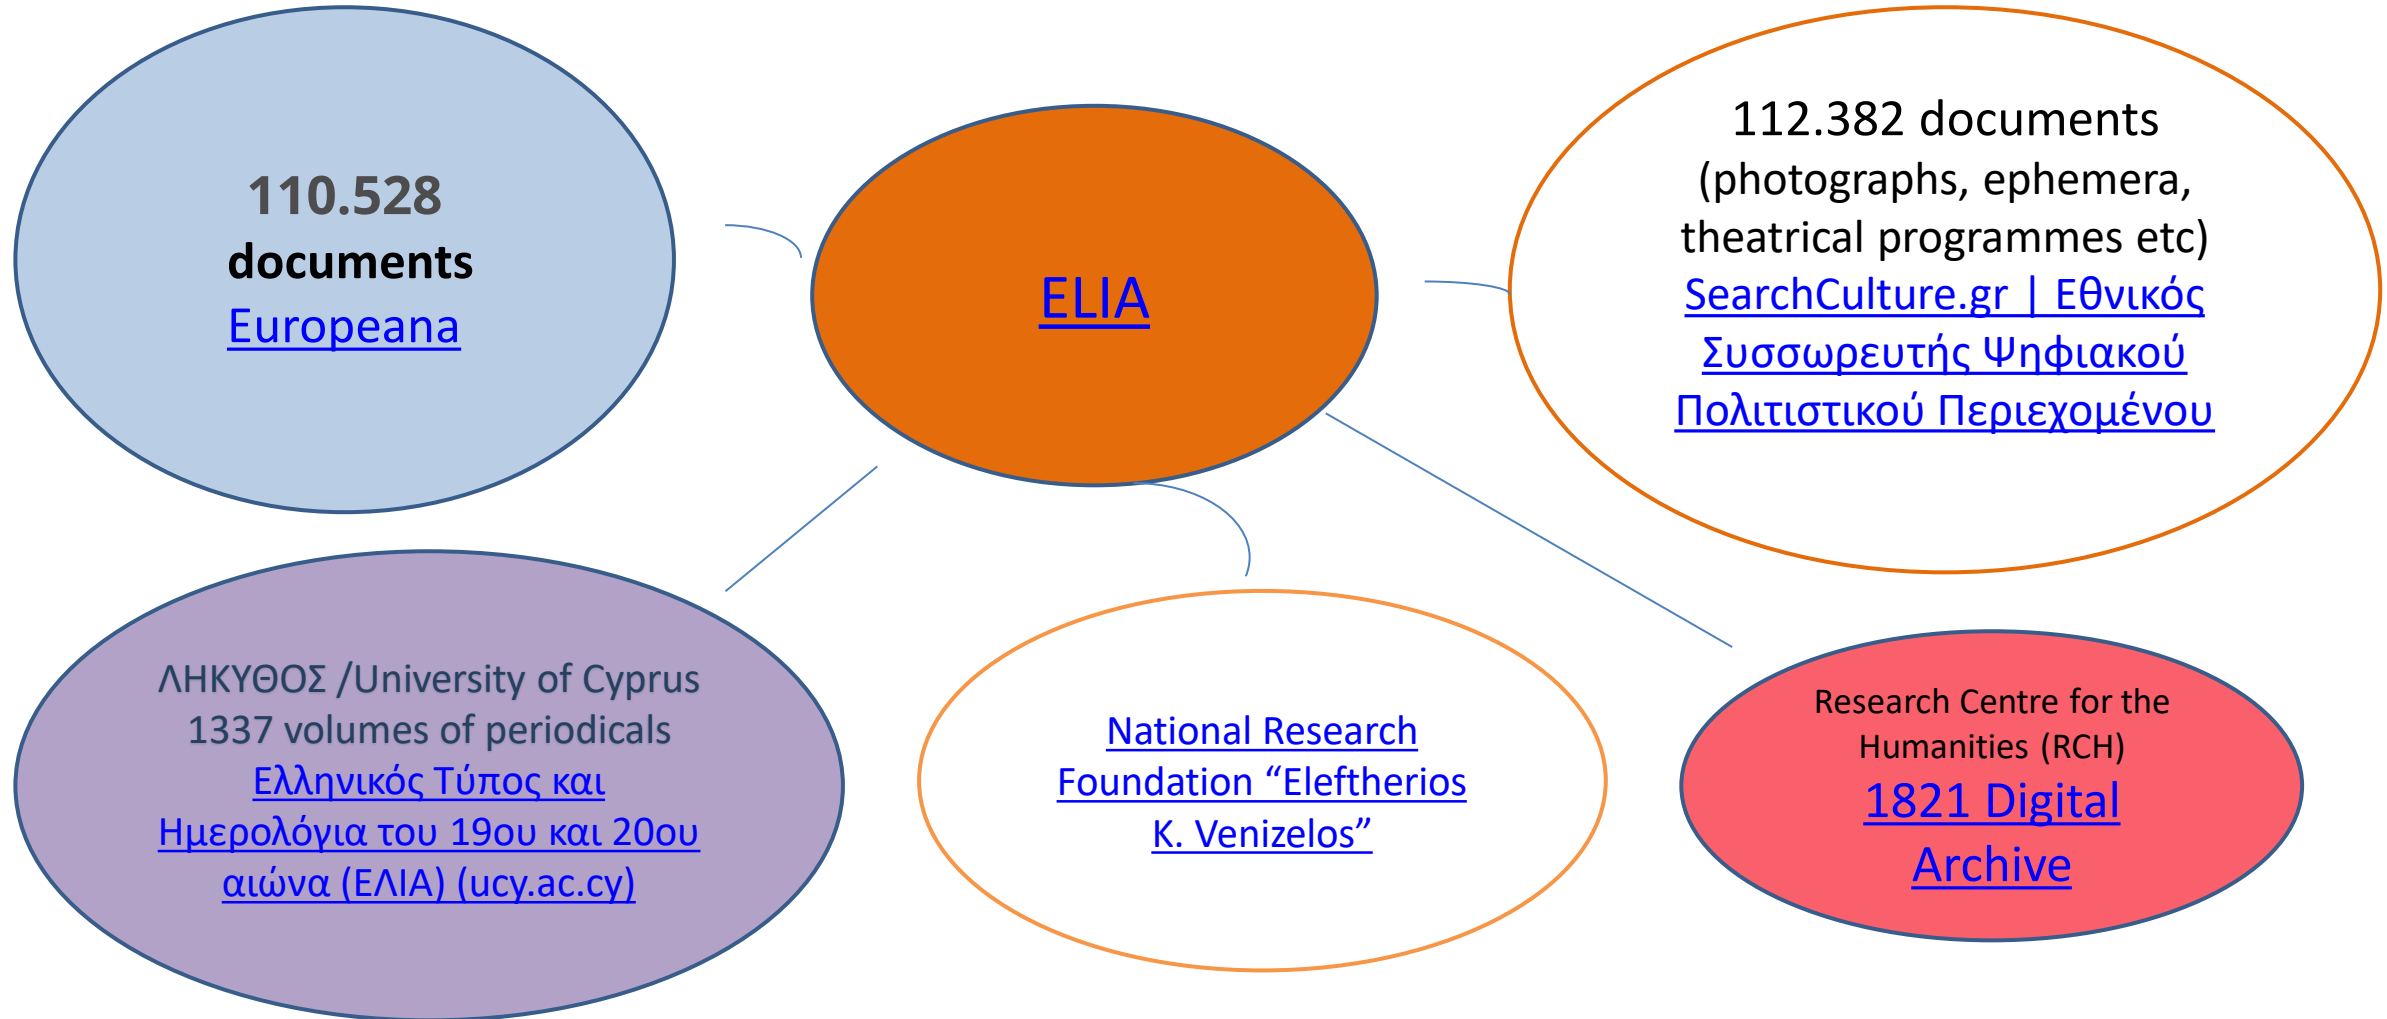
110.528 documents
Europeana

ELIA

112.382 documents (photographs, ephemera, theatrical programmes etc)
SearchCulture.gr | Εθνικός Συσσωρευτής Ψηφιακού Πολιτιστικού Περιεχομένου

ΛΗΚΥΘΟΣ /University of Cyprus
1337 volumes of periodicals
Ελληνικός Τύπος και Ημερολόγια του 19ου και 20ου αιώνα (ΕΛΙΑ) (ucy.ac.cy)

National Research Foundation “Eleftherios K. Venizelos”

Research Centre for the Humanities (RCH)
1821 Digital Archive